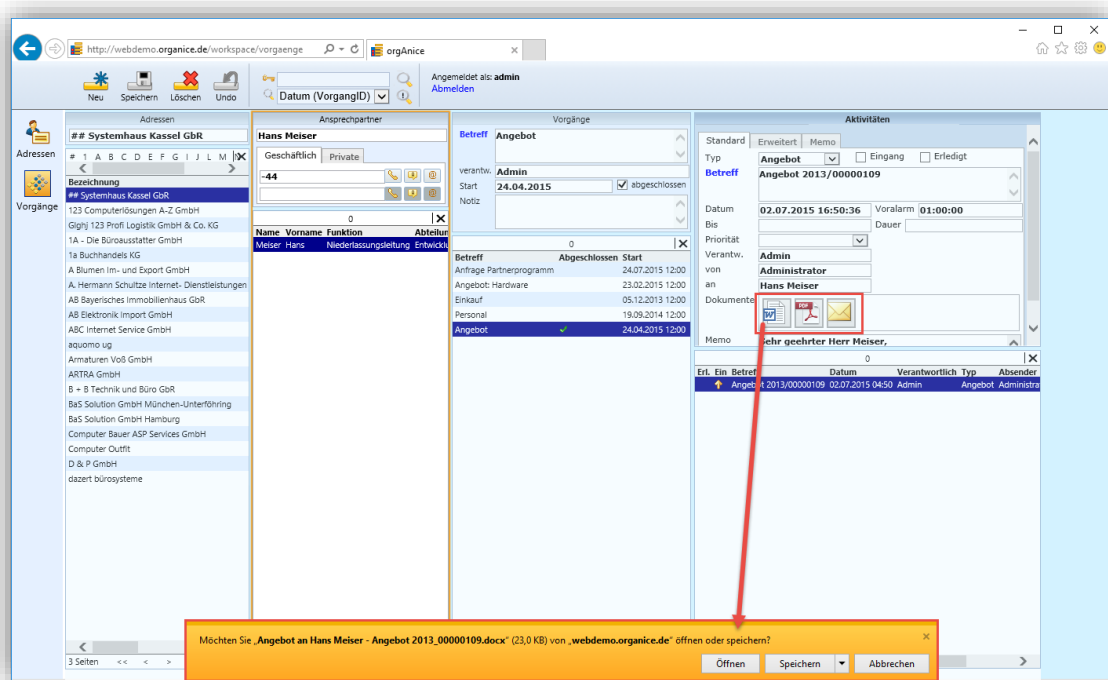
http://webdemo.organice.de/workspace/vorgaenge
orgAnice

Neu Speichern Löschen Undo
Datum (VorgangID)
Angemeldet als: admin
Abmelden

Adressen
Vorgänge

Adressen
## Systemhaus Kassel GbR
# 1 A B C D E F G I J L M
Bezeichnung
## Systemhaus Kassel GbR
123 Computerlösungen A-Z GmbH
Gighj 123 Profi Logistik GmbH & Co. KG
1A - Die Büroausstatter GmbH
1a Buchhandels KG
A Blumen Im- und Export GmbH
A. Hermann Schultze Internet- Dienstleistungen
AB Bayerisches Immobilienhaus GbR
AB Elektronik Import GmbH
ABC Internet Service GmbH
aquomo ug
Armaturen Voß GmbH
ARTRA GmbH
B + B Technik und Büro GbR
BaS Solution GmbH München-Unterföhring
BaS Solution GmbH Hamburg
Computer Bauer ASP Services GmbH
Computer Outfit
D & P GmbH
dazert bürosysteme
3 Seiten

Ansprechpartner
Hans Meiser
Geschäftlich Private
-44
0
| Name | Vorname | Funktion | Abteilun |
|---|---|---|---|
| Meiser | Hans | Niederlassungsleitung | Entwicklu |

Vorgänge
Betreff Angebot
verantw. Admin
Start 24.04.2015 abgeschlossen
Notiz
0
| Betreff | Abgeschlossen | Start |
|---|---|---|
| Anfrage Partnerprogramm | | 24.07.2015 12:00 |
| Angebot: Hardware | | 23.02.2015 12:00 |
| Einkauf | | 05.12.2013 12:00 |
| Personal | | 19.09.2014 12:00 |
| Angebot | ✓ | 24.04.2015 12:00 |

Aktivitäten
Standard Erweitert Memo
Typ Angebot Eingang Erledigt
Betreff Angebot 2013/00000109
Datum 02.07.2015 16:50:36 Voralarm 01:00:00
Bis Dauer
Priorität
Verantw. Admin
von Administrator
an Hans Meiser
Dokumente
Memo Sehr geehrter Herr Meiser,
0
| Erl. | Ein | Betreff | Datum | Verantwortlich | Typ | Absender |
|---|---|---|---|---|---|---|
| | | Angebot 2013/00000109 | 02.07.2015 04:50 | Admin | Angebot | Administra |

Möchten Sie „Angebot an Hans Meiser - Angebot 2013_00000109.docx" (23,0 KB) von „webdemo.organice.de" öffnen oder speichern?
Öffnen Speichern Abbrechen